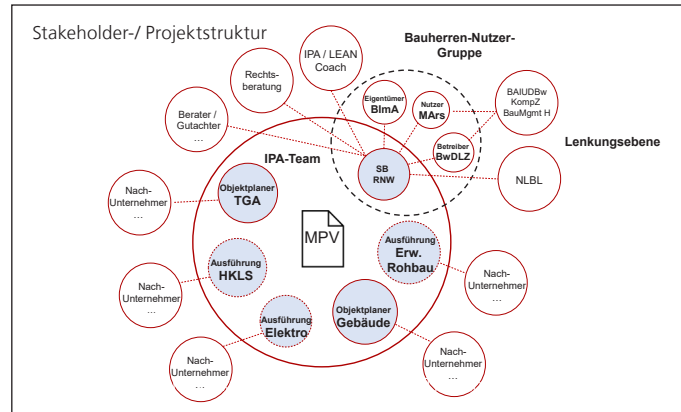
Stakeholder-/ Projektstruktur

IPA / LEAN Coach

Rechtsberatung

Berater / Gutachter …

Bauherren-Nutzer-Gruppe

Eigentümer BImA

Nutzer MArs

Betreiber BwDLZ

SB RNW

BAIUDBw KompZ BauMgmt H

Lenkungsebene

NLBL

IPA-Team

Nach-Unternehmer …

Objektplaner TGA

MPV

Ausführung HKLS

Ausführung Erw. Rohbau

Nach-Unternehmer …

Nach-Unternehmer …

Ausführung Elektro

Objektplaner Gebäude

Nach-Unternehmer …

Nach-Unternehmer …